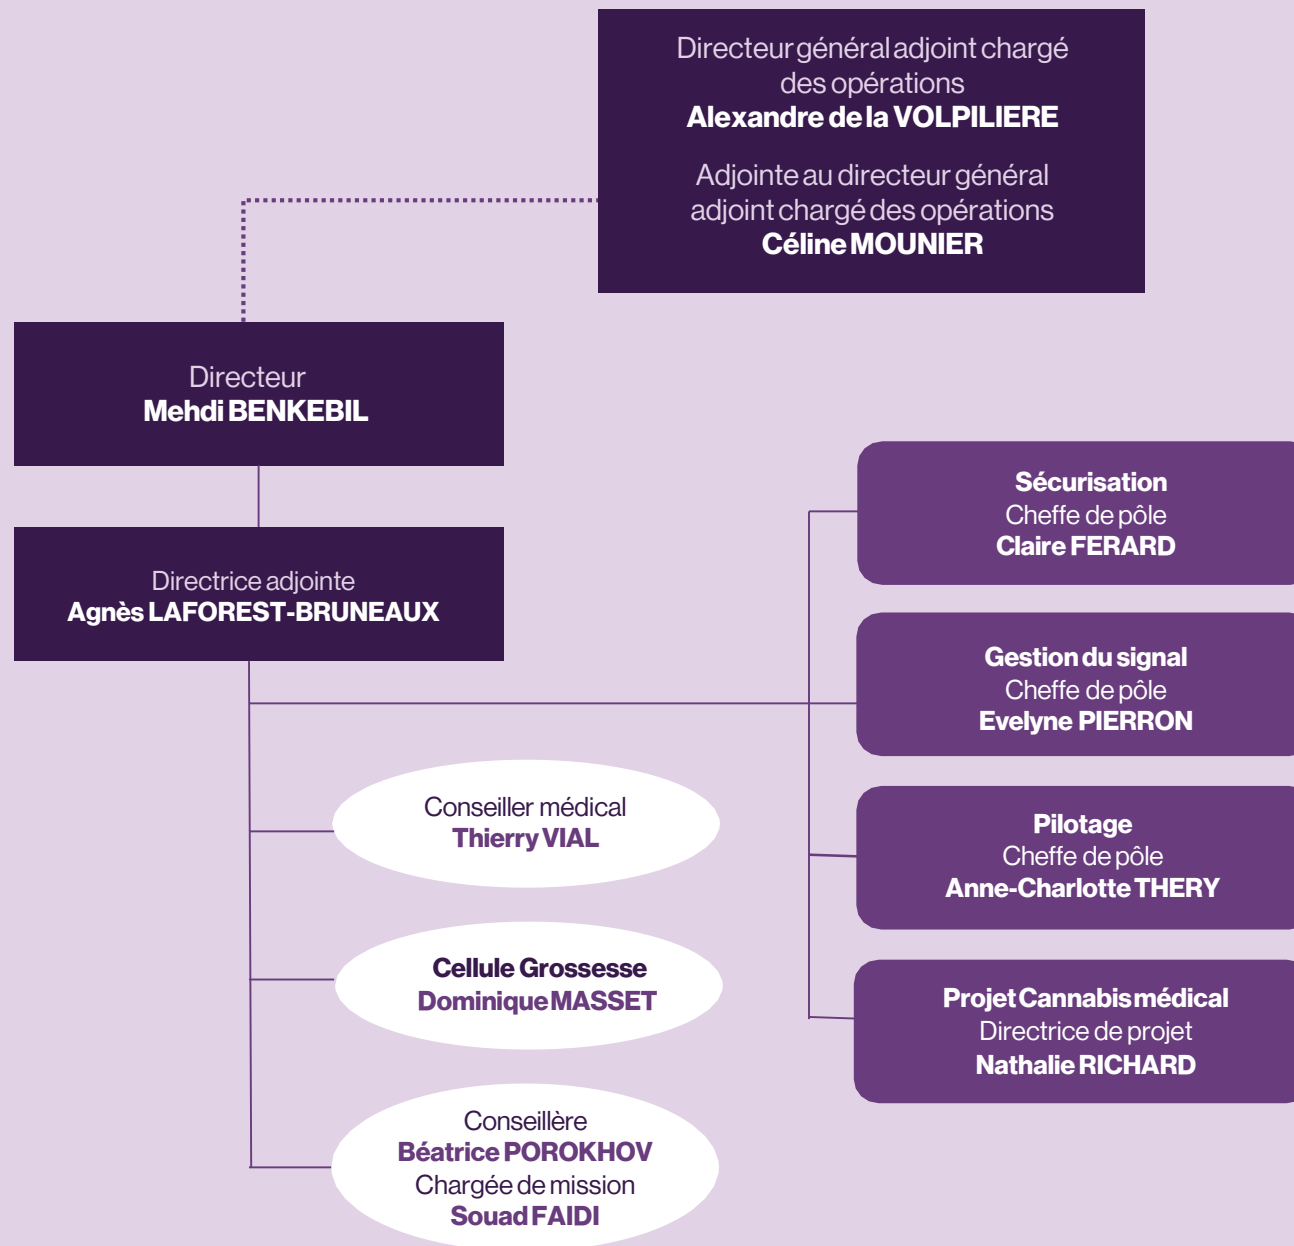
Directeur général adjoint chargé des opérations
Alexandre de la VOLPILIERE

Adjointe au directeur général adjoint chargé des opérations
Céline MOUNIER

Directeur
Mehdi BENKEBIL

Directrice adjointe
Agnès LAFOREST-BRUNEAUX

Sécurisation
Cheffe de pôle
Claire FERARD

Gestion du signal
Cheffe de pôle
Evelyne PIERRON

Conseiller médical
Thierry VIAL

Pilotage
Cheffe de pôle
Anne-Charlotte THERY

Cellule Grossesse
Dominique MASSET

Projet Cannabis médical
Directrice de projet
Nathalie RICHARD

Conseillère
Béatrice POROKHOV
Chargée de mission
Souad FAIDI